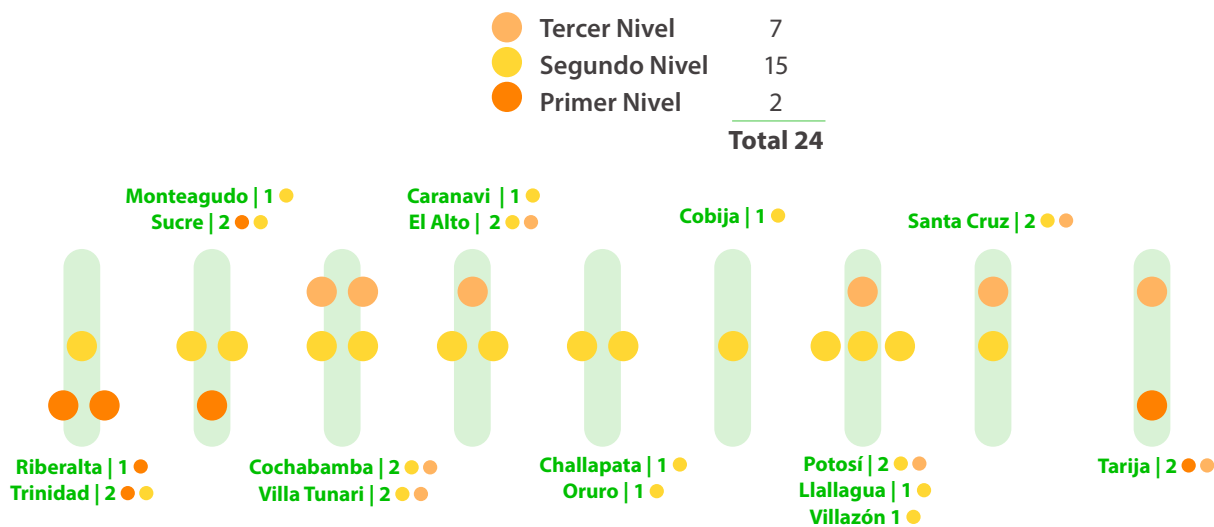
Tercer Nivel 7
Segundo Nivel 15
Primer Nivel 2
Total 24

Monteagudo | 1
Sucre | 2

Caranavi | 1
El Alto | 2

Cobija | 1

Santa Cruz | 2

Riberalta | 1
Trinidad | 2

Cochabamba | 2
Villa Tunari | 2

Challapata | 1
Oruro | 1

Potosí | 2
Llallagua | 1
Villazón 1

Tarija | 2